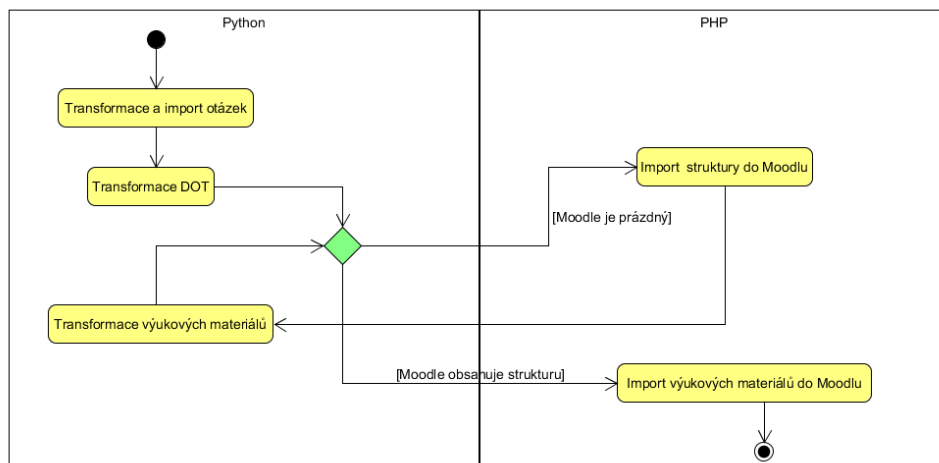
Python

PHP

Transformace a import otázek

Transformace DOT

Import struktury do Moodlu

[Moodle je prázdný]

Transformace výukových materiálů

[Moodle obsahuje strukturu]

Import výukových materiálů do Moodlu